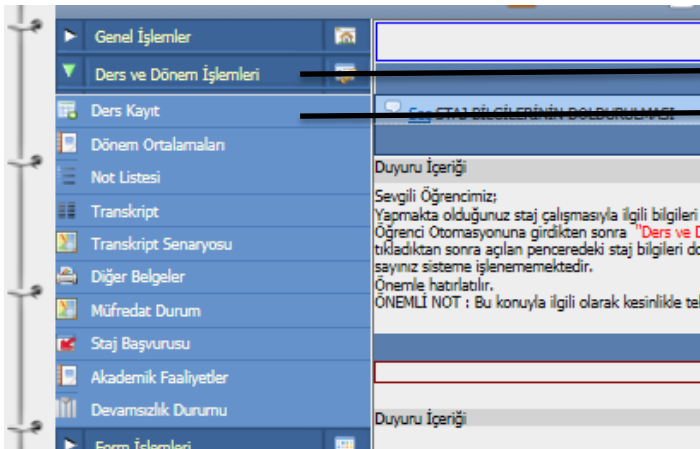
Genel İşlemler

Ders ve Dönem İşlemleri

Ders Kayıt

Dönem Ortalamaları

Not Listesi

Transkript

Transkript Senaryosu

Diğer Belgeler

Müfredat Durum

Staj Başvurusu

Akademik Faaliyetler

Devamsızlık Durumu

Form İşlemleri

Seç STAJ BİLGİLERİNİN DOLDURULMASI

Duyuru İçeriği

Sevgili Öğrencimiz;
Yapmakta olduğunuz staj çalışmasıyla ilgili bilgileri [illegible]
Öğrenci Otomasyonuna girdikten sonra "Ders ve D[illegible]
tıkladıktan sonra açılan pencerede staj bilgileri do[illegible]
sayınız sisteme işlenememektedir.
Önemle hatırlatılır.
ÖNEMLİ NOT : Bu konuyla ilgili olarak kesinlikle te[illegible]

Duyuru İçeriği